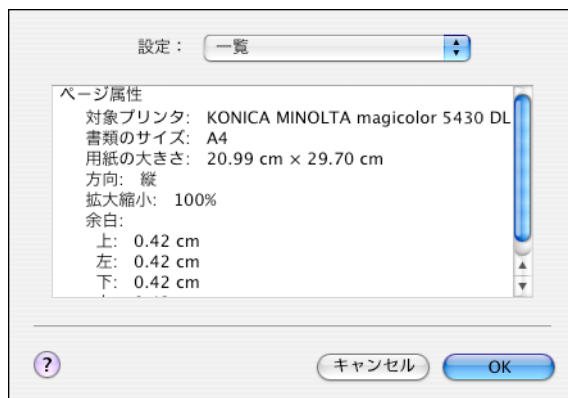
設定： 一覧

ページ属性
対象プリンタ: KONICA MINOLTA magicolor 5430 DL
書類のサイズ: A4
用紙の大きさ: 20.99 cm × 29.70 cm
方向: 縦
拡大縮小: 100%
余白:
上: 0.42 cm
左: 0.42 cm
下: 0.42 cm
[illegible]

?
キャンセル
OK